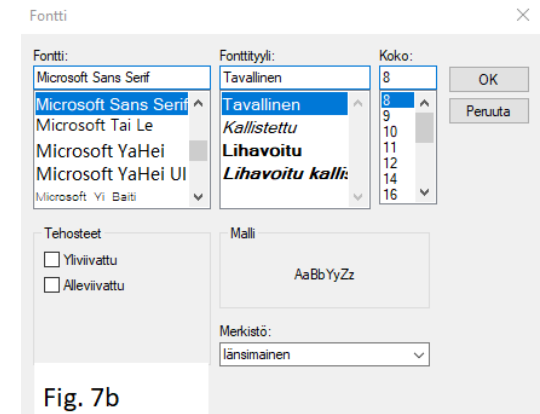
Fontti

Fontti:
Microsoft Sans Serif
Microsoft Sans Serif
Microsoft Tai Le
Microsoft YaHei
Microsoft YaHei UI
Microsoft Yi Baiti

Fonttityyli:
Tavallinen
Tavallinen
Kallistettu
Lihavoitu
Lihavoitu kallis

Koko:
8
8
9
10
11
12
14
16

OK
Peruuta

Tehosteet
Yliviivattu
Alleviivattu

Malli
AaBbYyZz

Merkistö:
länsimainen

Fig. 7b